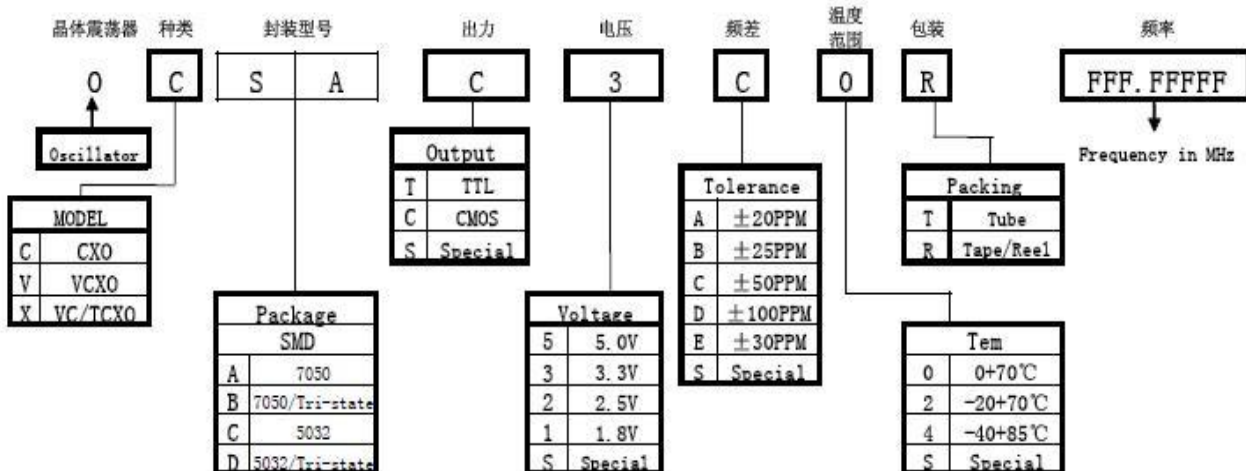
晶体震荡器 种类 封装型号 出力 电压 频差 温度范围 包装 频率

O C S A C 3 C O R FFF.FFFFF

Oscillator

Frequency in MHz

| MODEL | |
|---|---|
| C | CXO |
| V | VCXO |
| X | VC/TCXO |

| Package SMD | |
|---|---|
| A | 7050 |
| B | 7050/Tri-state |
| C | 5032 |
| D | 5032/Tri-state |

| Output | |
|---|---|
| T | TTL |
| C | CMOS |
| S | Special |

| Voltage | |
|---|---|
| 5 | 5.0V |
| 3 | 3.3V |
| 2 | 2.5V |
| 1 | 1.8V |
| S | Special |

| Tolerance | |
|---|---|
| A | ±20PPM |
| B | ±25PPM |
| C | ±50PPM |
| D | ±100PPM |
| E | ±30PPM |
| S | Special |

| Tem | |
|---|---|
| 0 | 0+70℃ |
| 2 | -20+70℃ |
| 4 | -40+85℃ |
| S | Special |

| Packing | |
|---|---|
| T | Tube |
| R | Tape/Reel |